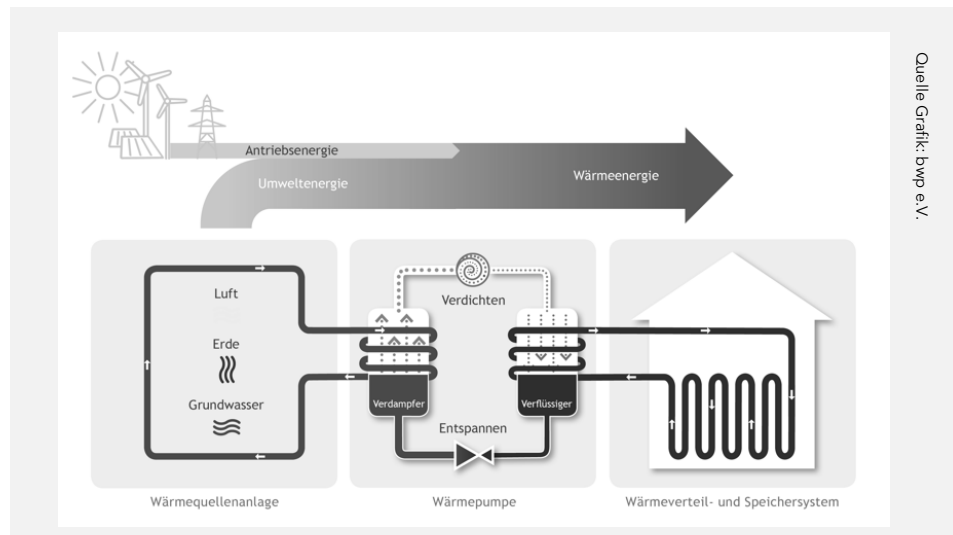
Antriebsenergie
Umweltenergie
Wärmeenergie

Luft
Erde
Grundwasser

Verdichten
Verdampfer
Verflüssiger
Entspannen

Wärmequellenanlage
Wärmepumpe
Wärmeverteil- und Speichersystem

Quelle Grafik: bwp e.V.